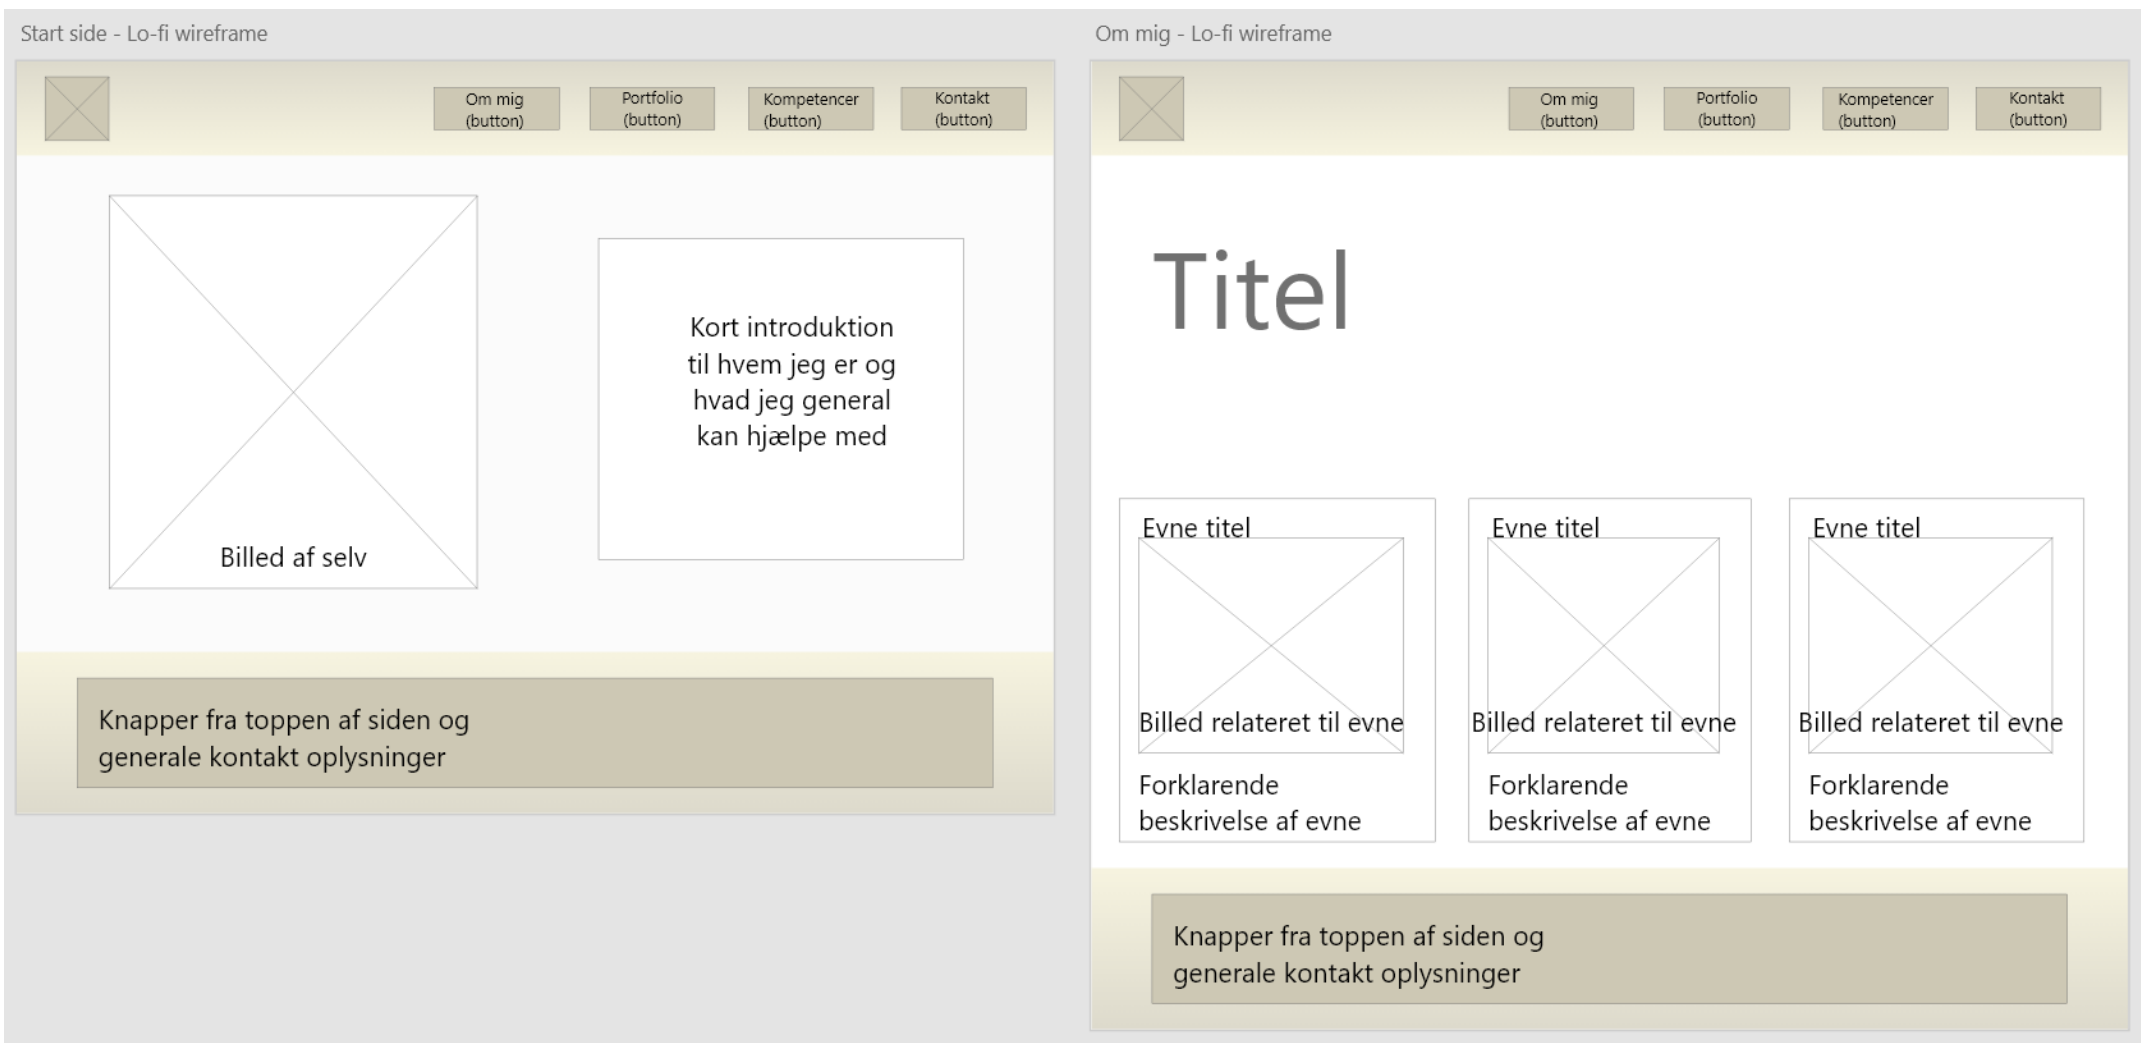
Start side - Lo-fi wireframe

Om mig (button)

Portfolio (button)

Kompetencer (button)

Kontakt (button)

Billed af selv

Kort introduktion til hvem jeg er og hvad jeg general kan hjælpe med

Knapper fra toppen af siden og generale kontakt oplysninger

Om mig - Lo-fi wireframe

Om mig (button)

Portfolio (button)

Kompetencer (button)

Kontakt (button)

Titel

Evne titel

Billed relateret til evne

Forklarende beskrivelse af evne

Evne titel

Billed relateret til evne

Forklarende beskrivelse af evne

Evne titel

Billed relateret til evne

Forklarende beskrivelse af evne

Knapper fra toppen af siden og generale kontakt oplysninger